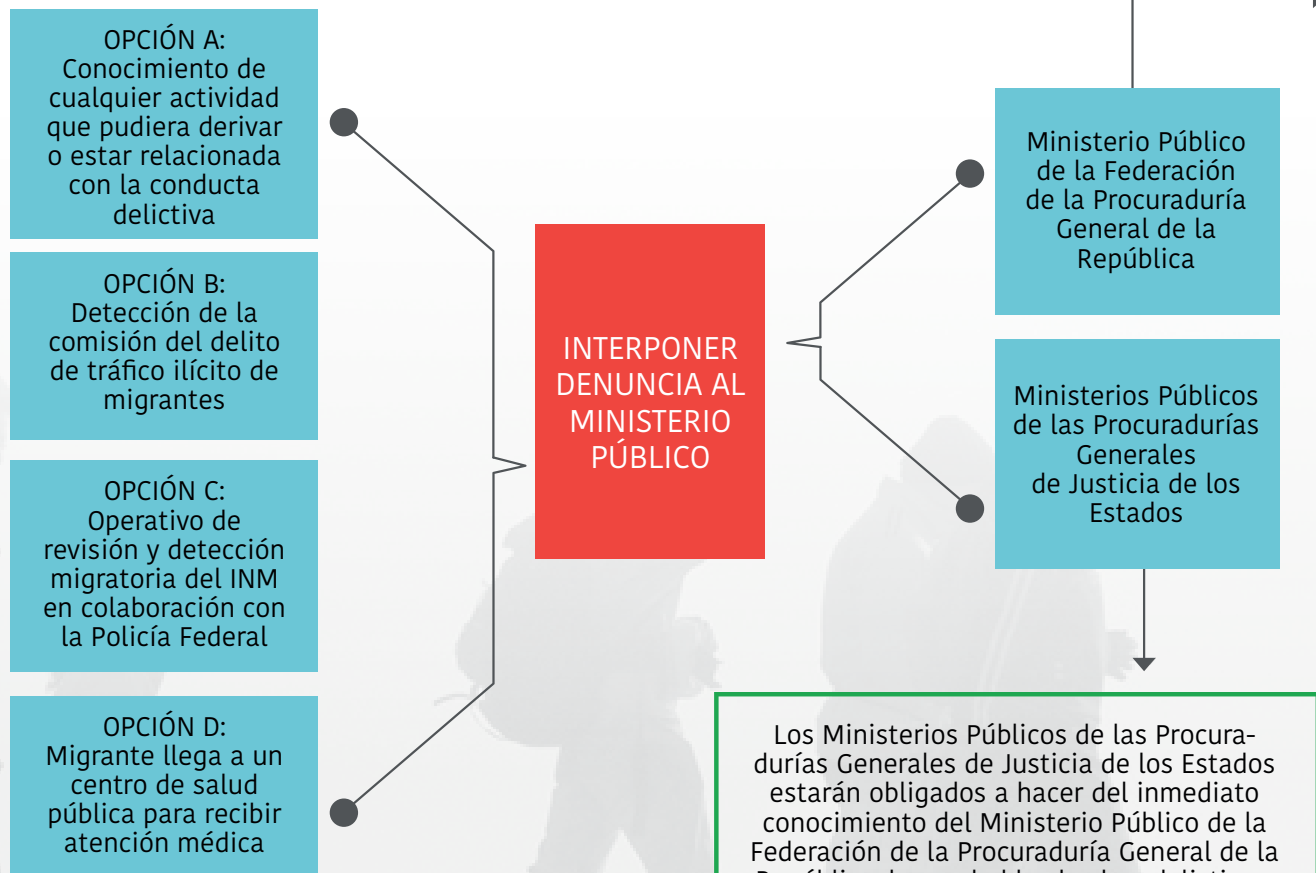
OPCIÓN A:
Conocimiento de cualquier actividad que pudiera derivar o estar relacionada con la conducta delictiva

OPCIÓN B:
Detección de la comisión del delito de tráfico ilícito de migrantes

OPCIÓN C:
Operativo de revisión y detección migratoria del INM en colaboración con la Policía Federal

OPCIÓN D:
Migrante llega a un centro de salud pública para recibir atención médica

INTERPONER DENUNCIA AL MINISTERIO PÚBLICO

Ministerio Público de la Federación de la Procuraduría General de la República

Ministerios Públicos de las Procuradurías Generales de Justicia de los Estados

Los Ministerios Públicos de las Procuradurías Generales de Justicia de los Estados estarán obligados a hacer del inmediato conocimiento del Ministerio Público de la Federación de la Procuraduría General de la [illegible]